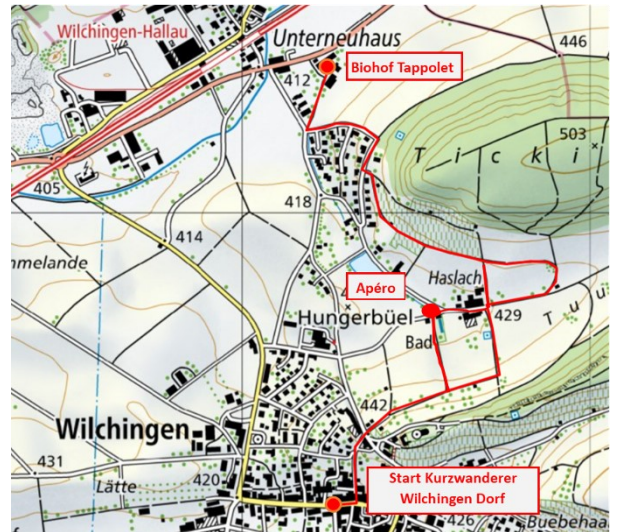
Wilchingen-Hallau
Unterneuhaus
446
412
Biohof Tappolet
503
T i c k i
405
418
414
nmelande
Haslach
Apéro
Hungerbüel
429
T u
Bad
442
Wilchingen
431
420
Lätte
Start Kurzwanderer Wilchingen Dorf
426
Buebehaa